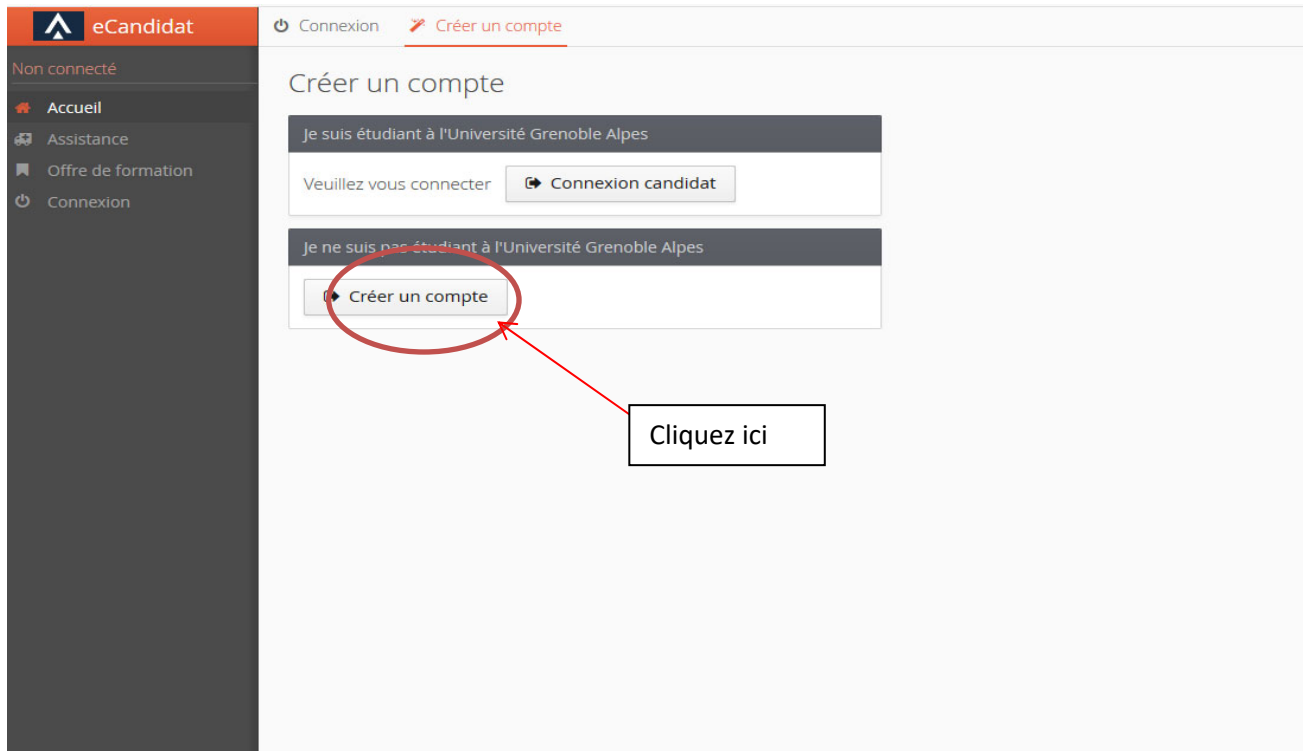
eCandidat

Non connecté

Accueil

Assistance

Offre de formation

Connexion

Connexion

Créer un compte

Créer un compte

Je suis étudiant à l'Université Grenoble Alpes

Veuillez vous connecter

Connexion candidat

Je ne suis pas étudiant à l'Université Grenoble Alpes

Créer un compte

Cliquez ici